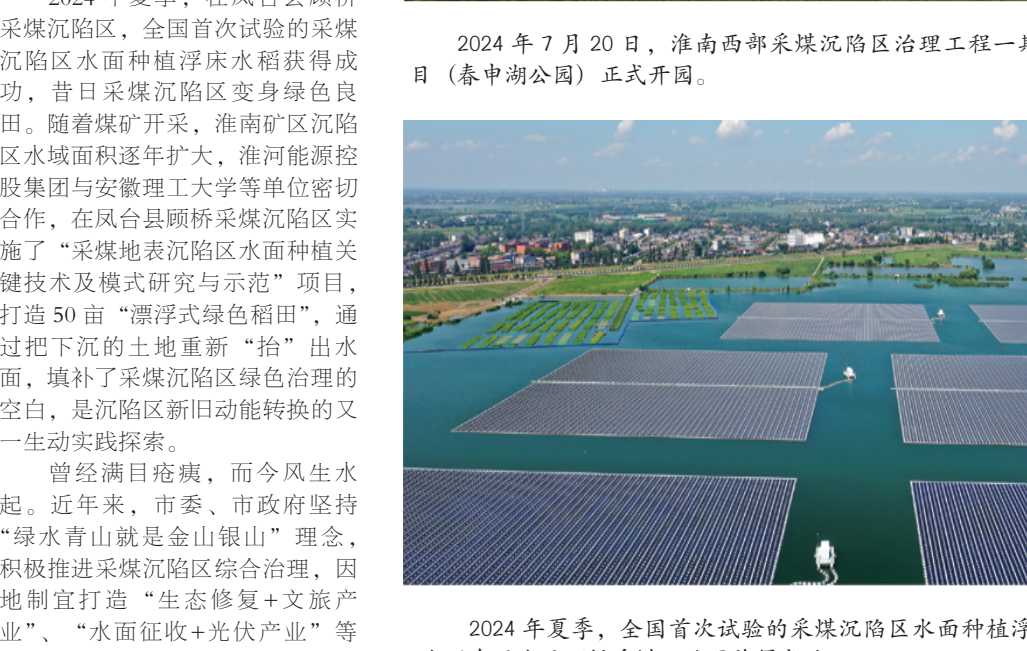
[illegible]采煤沉陷区，全国首次试验的采煤沉陷区水面种植浮床水稻获得成功，昔日采煤沉陷区变身绿色良田。随着煤矿开采，淮南矿区沉陷区水域面积逐年扩大，淮河能源控股集团与安徽理工大学等单位密切合作，在凤台县顾桥采煤沉陷区实施了“采煤地表沉陷区水面种植关键技术及模式研究与示范”项目，打造 50 亩“漂浮式绿色稻田”，通过把下沉的土地重新“抬”出水面，填补了采煤沉陷区绿色治理的空白，是沉陷区新旧动能转换的又一生动实践探索。

曾经满目疮痍，而今风生水起。近年来，市委、市政府坚持“绿水青山就是金山银山”理念，积极推进采煤沉陷区综合治理，因地制宜打造“生态修复+文旅产业”、“水面征收+光伏产业”等

2024 年 7 月 20 日，淮南西部采煤沉陷区治理工程一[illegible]目（春申湖公园）正式开园。

2024 年夏季，全国首次试验的采煤沉陷区水面种植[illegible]